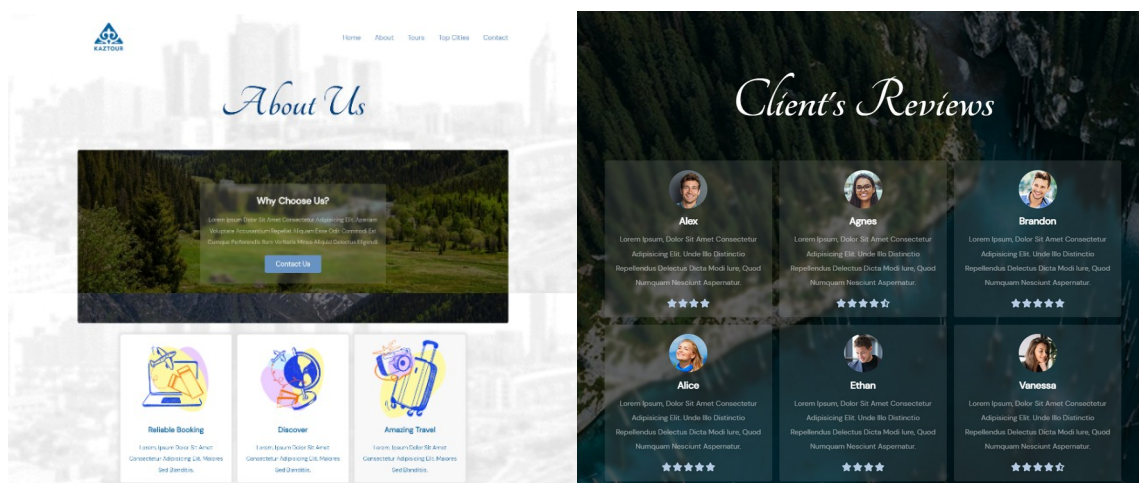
KAZTOUR

Home About Tours Top Cities Contact

About Us

Why Choose Us?

Lorem Ipsum Dolor Sit Amet Consectetur Adipisicing Elit. Aperiam Voluptate Accusantium Repellat Aliquam Esse Odit Commodi Est Cumque Perferendis Iure Veritatis Minus Aliquid Delectus Eligendi.

Contact Us

Reliable Booking

Lorem Ipsum Dolor Sit Amet Consectetur Adipisicing Elit. Maiores Sed Blanditiis.

Discover

Lorem Ipsum Dolor Sit Amet Consectetur Adipisicing Elit. Maiores Sed Blanditiis.

Amazing Travel

Lorem Ipsum Dolor Sit Amet Consectetur Adipisicing Elit. Maiores Sed Blanditiis.

Client's Reviews

Alex

Lorem Ipsum, Dolor Sit Amet Consectetur Adipisicing Elit. Unde Illo Distinctio Repellendus Delectus Dicta Modi Iure, Quod Numquam Nesciunt Aspernatur.

Agnes

Lorem Ipsum, Dolor Sit Amet Consectetur Adipisicing Elit. Unde Illo Distinctio Repellendus Delectus Dicta Modi Iure, Quod Numquam Nesciunt Aspernatur.

Brandon

Lorem Ipsum, Dolor Sit Amet Consectetur Adipisicing Elit. Unde Illo Distinctio Repellendus Delectus Dicta Modi Iure, Quod Numquam Nesciunt Aspernatur.

Alice

Lorem Ipsum, Dolor Sit Amet Consectetur Adipisicing Elit. Unde Illo Distinctio Repellendus Delectus Dicta Modi Iure, Quod Numquam Nesciunt Aspernatur.

Ethan

Lorem Ipsum, Dolor Sit Amet Consectetur Adipisicing Elit. Unde Illo Distinctio Repellendus Delectus Dicta Modi Iure, Quod Numquam Nesciunt Aspernatur.

Vanessa

Lorem Ipsum, Dolor Sit Amet Consectetur Adipisicing Elit. Unde Illo Distinctio Repellendus Delectus Dicta Modi Iure, Quod Numquam Nesciunt Aspernatur.